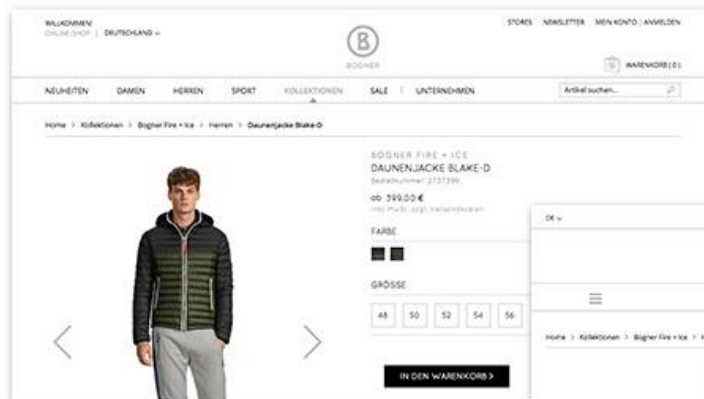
WILLKOMMEN
ONLINE-SHOP | DEUTSCHLAND ⌄

B
BOGNER

STORES NEWSLETTER MEIN KONTO | ANMELDEN

WARENKORB ( 0 )

NEUHEITEN DAMEN HERREN SPORT KOLLEKTIONEN SALE | UNTERNEHMEN

Artikel suchen...

Home > Kollektionen > Bogner Fire + Ice > Herren > Daunenjacke Blake-D

BOGNER FIRE + ICE
DAUNENJACKE BLAKE-D
Bestellnummer: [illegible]

ab 599,00 €
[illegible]

FARBE

GRÖSSE

| 48 | 50 | 52 | 54 | 56 |
|---|---|---|---|---|

IN DEN WARENKORB >

DE ⌄

Home > Kollektionen > Bogner Fire + Ice > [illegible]